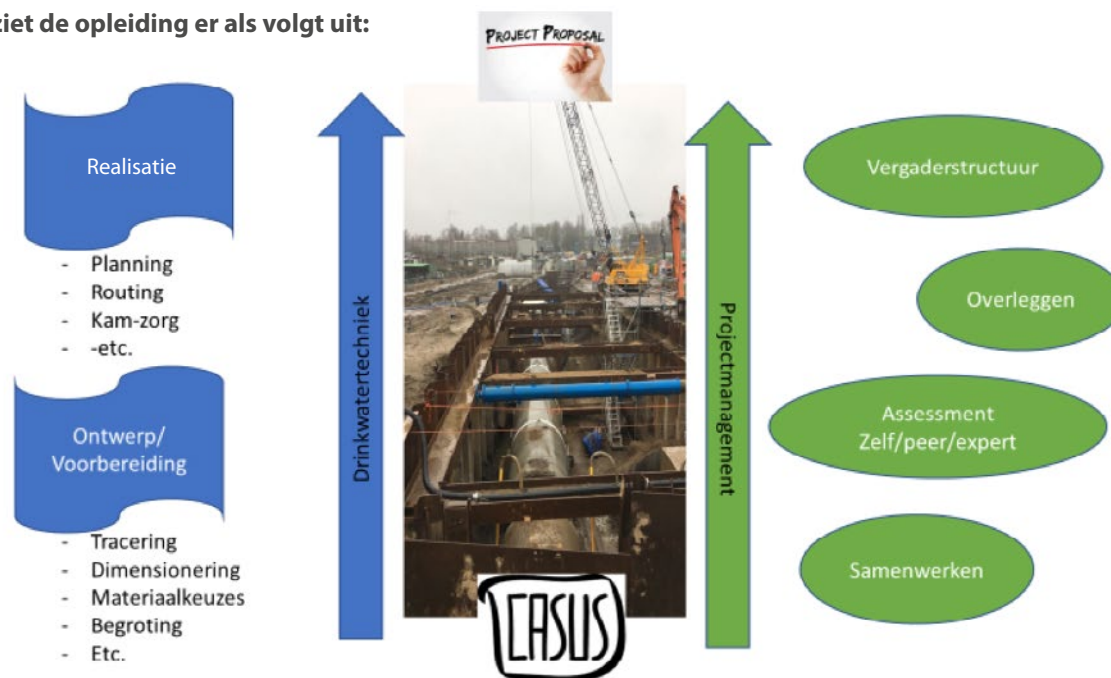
ziet de opleiding er als volgt uit:

PROJECT PROPOSAL

Realisatie

- Planning
- Routing
- Kam-zorg
- -etc.

Ontwerp/ Voorbereiding

- Tracering
- Dimensionering
- Materiaalkeuzes
- Begroting
- Etc.

Drinkwatertechniek

CASUS

Projectmanagement

Vergaderstructuur

Overleggen

Assessment Zelf/peer/expert

Samenwerken